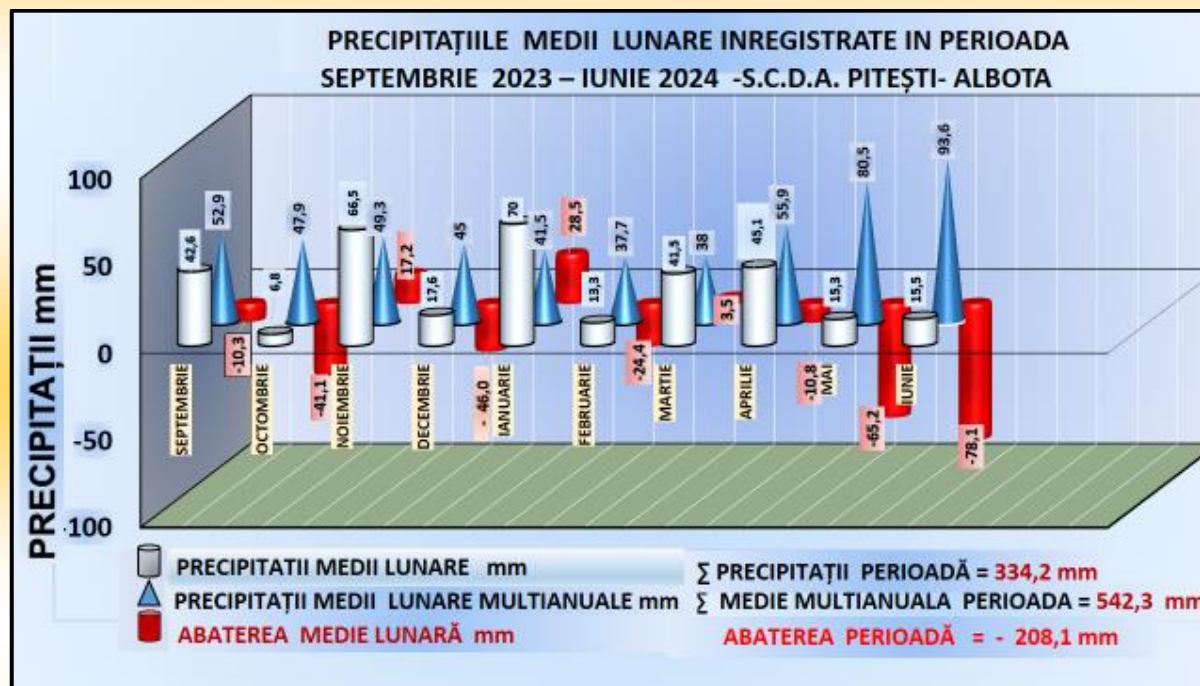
PRECIPITAȚIILE MEDII LUNARE INREGISTRATE IN PERIOADA SEPTEMBRIE 2023 – IUNIE 2024 -S.C.D.A. PITEȘTI- ALBOTA

PRECIPITAȚII mm

100
50
0
-50
-100

42,6
52,9
-10,3
SEPTEMBRIE
6,8
47,9
-41,1
OCTOMBRIE
66,5
49,3
17,2
NOIEMBRIE
17,6
45
- 46,0
DECEMBRIE
70
41,5
28,5
IANUARIE
13,3
37,7
-24,4
FEBRUARIE
41,5
38
3,5
MARTIE
45,1
55,9
-10,8
APRILIE
15,3
80,5
-65,2
MAI
15,5
93,6
-78,1
IUNIE

PRECIPITATII MEDII LUNARE mm
PRECIPITAȚII MEDII LUNARE MULTIANUALE mm
ABATEREA MEDIE LUNARĂ mm

∑ PRECIPITAȚII PERIOADĂ = 334,2 mm
∑ MEDIE MULTIANUALA PERIOADA = 542,3 mm
ABATEREA PERIOADĂ = - 208,1 mm